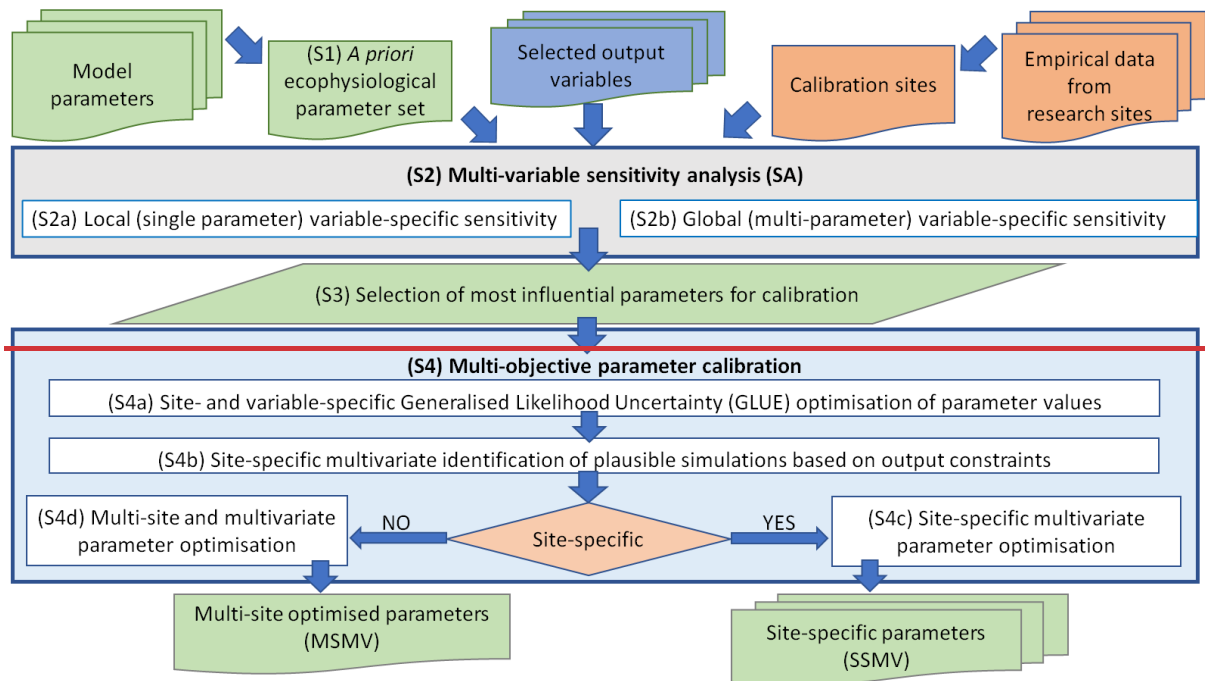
Model parameters

(S1) *A priori* ecophysiological parameter set

Selected output variables

Calibration sites

Empirical data from research sites

**(S2) Multi-variable sensitivity analysis (SA)**

(S2a) Local (single parameter) variable-specific sensitivity

(S2b) Global (multi-parameter) variable-specific sensitivity

(S3) Selection of most influential parameters for calibration

**(S4) Multi-objective parameter calibration**

(S4a) Site- and variable-specific Generalised Likelihood Uncertainty (GLUE) optimisation of parameter values

(S4b) Site-specific multivariate identification of plausible simulations based on output constraints

(S4d) Multi-site and multivariate parameter optimisation

NO

Site-specific

YES

(S4c) Site-specific multivariate parameter optimisation

Multi-site optimised parameters (MSMV)

Site-specific parameters (SSMV)